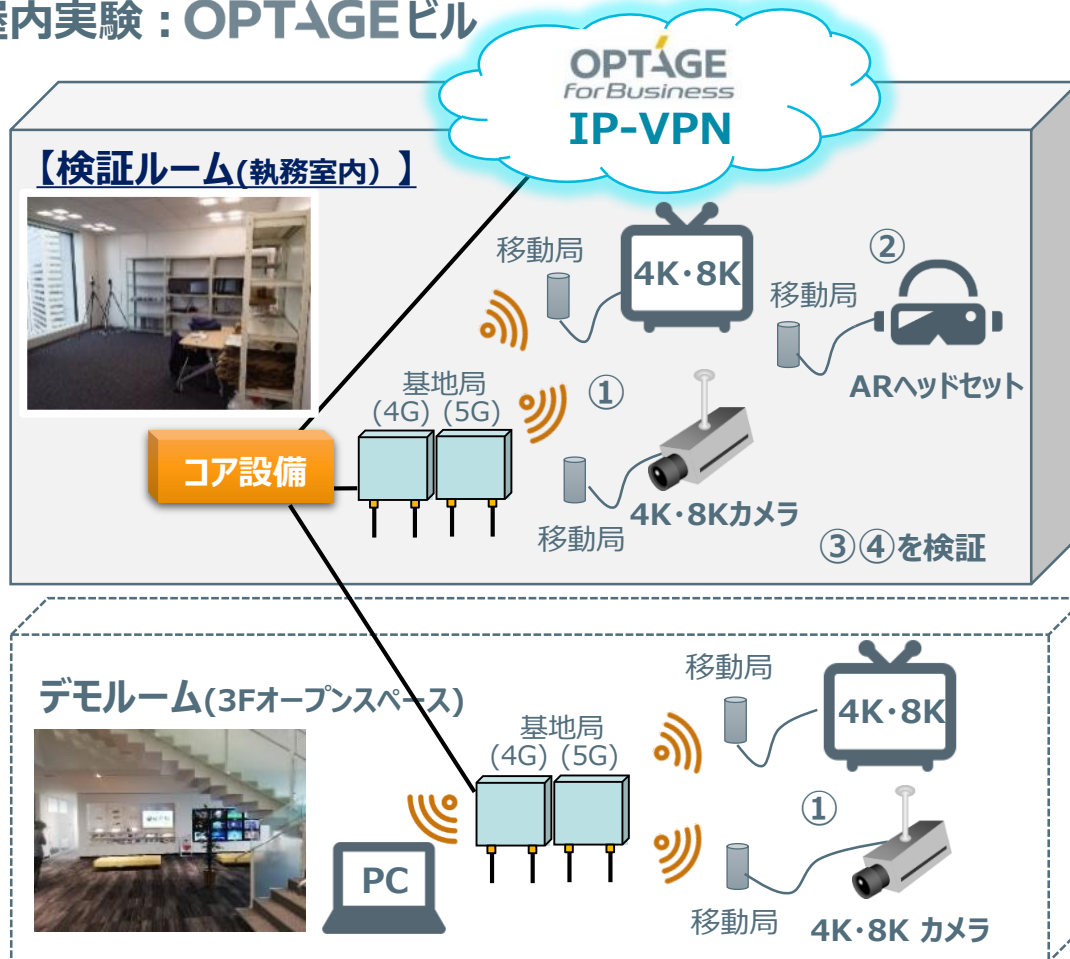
屋内実験：OPTAGEビル

OPTAGE
for Business
IP-VPN

【検証ルーム(執務室内)】

移動局
4K・8K
②
移動局
ARヘッドセット
基地局
(4G) (5G)
①
コア設備
4K・8Kカメラ
移動局
③④を検証

デモルーム(3Fオープンスペース)
移動局
4K・8K
基地局
(4G) (5G)
①
PC
移動局
4K・8K カメラ